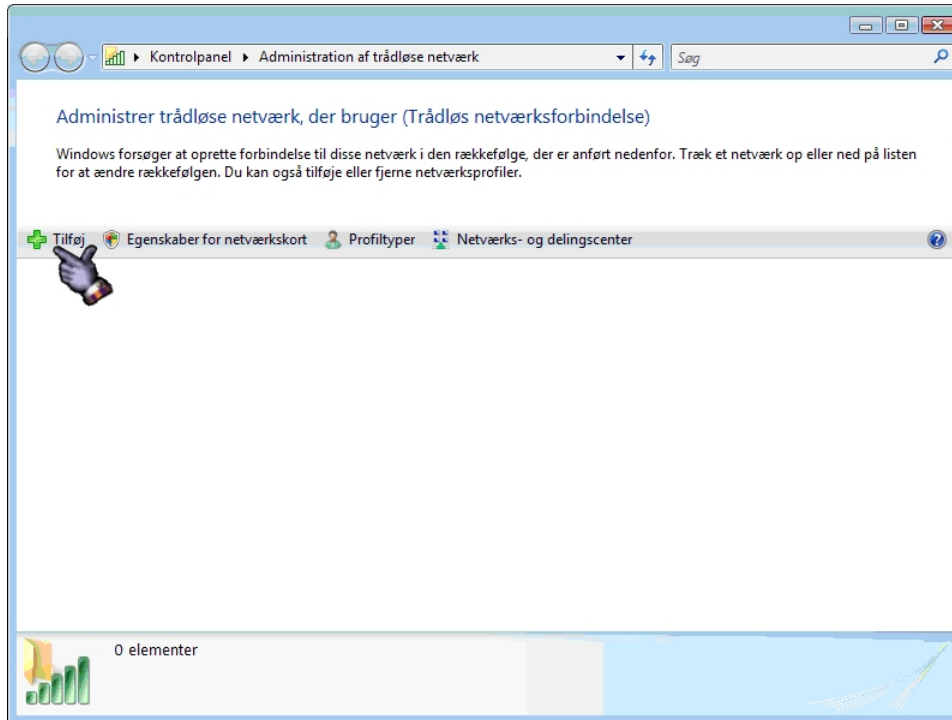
Kontrolpanel ▸ Administration af trådløse netværk

Søg

Administrer trådløse netværk, der bruger (Trådløs netværksforbindelse)

Windows forsøger at oprette forbindelse til disse netværk i den rækkefølge, der er anført nedenfor. Træk et netværk op eller ned på listen for at ændre rækkefølgen. Du kan også tilføje eller fjerne netværksprofiler.

Tilføj Egenskaber for netværkskort Profiltyper Netværks- og delingscenter

0 elementer